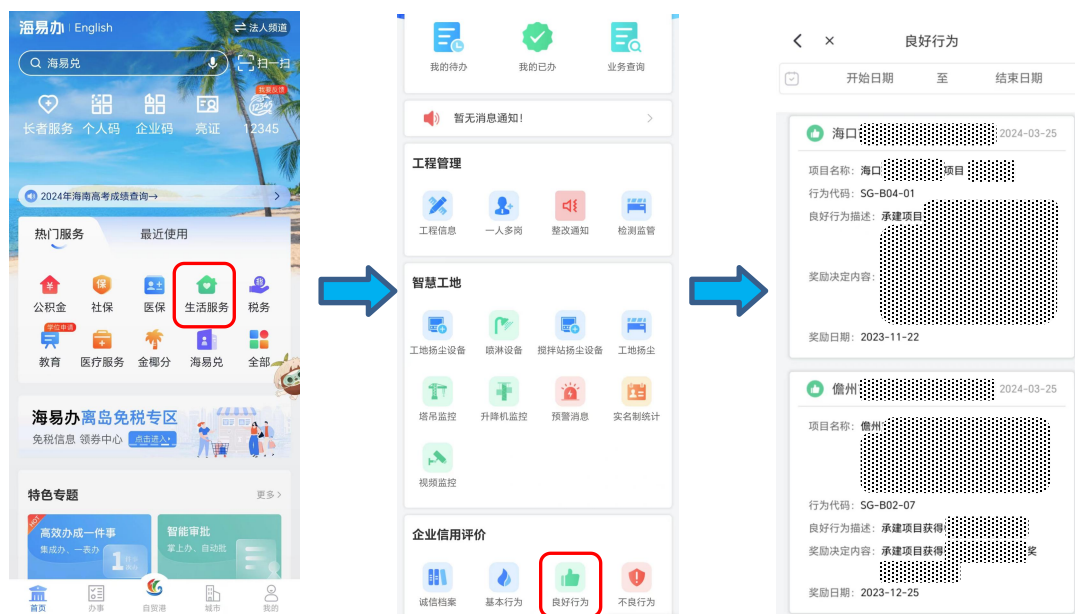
海易办 | English
法人频道
海易兑
扫一扫
长者服务 个人码 企业码 亮证 12345
我要反馈
2024年海南高考成绩查询→
热门服务 最近使用
公积金 社保 医保 生活服务 税务
学位申请
教育 医疗服务 金椰分 海易兑 全部
海易办离岛免税专区
免税信息 领券中心 点击进入
特色专题 更多>
高效办成一件事
集成办、一表办
智能审批
掌上办、自动批
首页 办事 自贸港 城市 我的

我的待办 我的已办 业务查询
暂无消息通知！
工程管理
工程信息 一人多岗 整改通知 检测监管
智慧工地
工地扬尘设备 喷淋设备 搅拌站扬尘设备 工地扬尘
塔吊监控 升降机监控 预警消息 实名制统计
视频监控
企业信用评价
诚信档案 基本行为 良好行为 不良行为

良好行为
开始日期 至 结束日期
海口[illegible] 2024-03-25
项目名称：海口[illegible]项目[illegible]
行为代码：SG-B04-01
良好行为描述：承建项目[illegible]
奖励决定内容：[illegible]
奖励日期：2023-11-22
儋州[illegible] 2024-03-25
项目名称：儋州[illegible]
行为代码：SG-B02-07
良好行为描述：承建项目获得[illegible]
奖励决定内容：承建项目获得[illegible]奖
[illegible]
奖励日期：2023-12-25